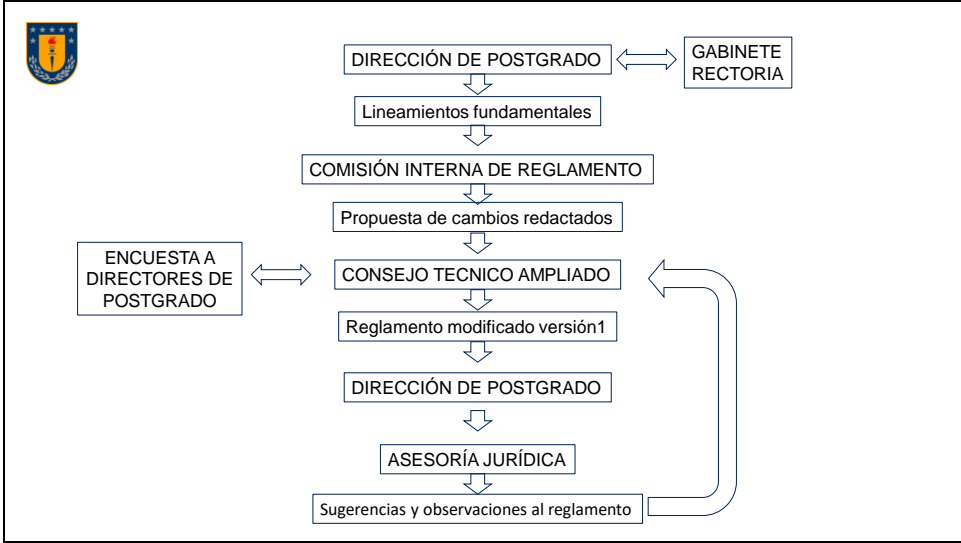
DIRECCIÓN DE POSTGRADO

GABINETE RECTORIA

Lineamientos fundamentales

COMISIÓN INTERNA DE REGLAMENTO

Propuesta de cambios redactados

ENCUESTA A DIRECTORES DE POSTGRADO

CONSEJO TECNICO AMPLIADO

Reglamento modificado versión1

DIRECCIÓN DE POSTGRADO

ASESORÍA JURÍDICA

Sugerencias y observaciones al reglamento